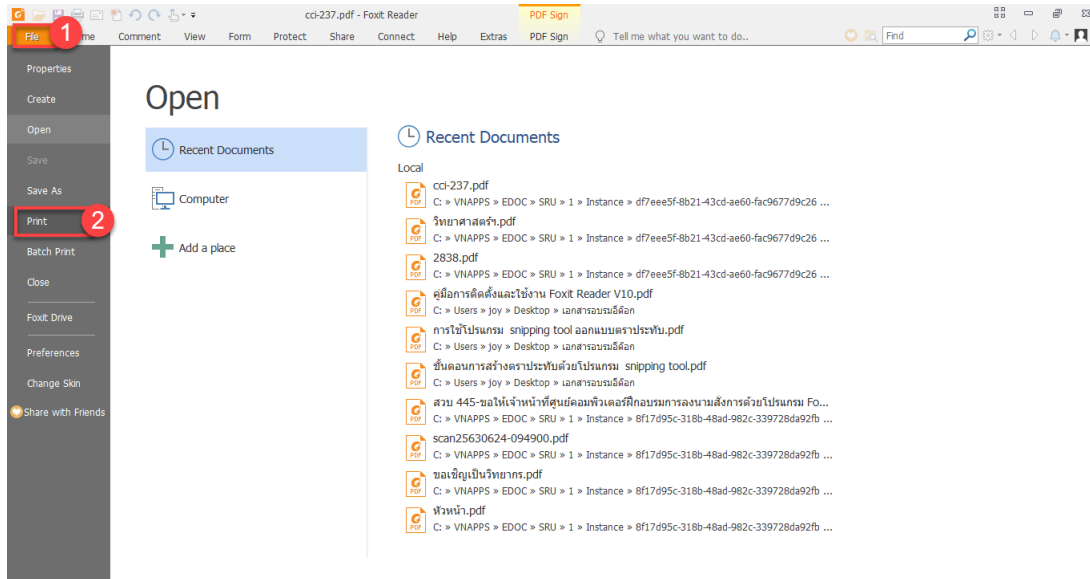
cci-237.pdf - Foxit Reader

PDF Sign

File 1 me Comment View Form Protect Share Connect Help Extras PDF Sign Tell me what you want to do... Find

Properties
Create
Open
Save
Save As
Print 2
Batch Print
Close
Foxit Drive
Preferences
Change Skin
Share with Friends

Open

Recent Documents
Computer
Add a place

Recent Documents

Local

cci-237.pdf
C: » VNAPPS » EDOC » SRU » 1 » Instance » df7eee5f-8b21-43cd-ae60-fac9677d9c26 ...

วิทยาศาสตร์ฯ.pdf
C: » VNAPPS » EDOC » SRU » 1 » Instance » df7eee5f-8b21-43cd-ae60-fac9677d9c26 ...

2838.pdf
C: » VNAPPS » EDOC » SRU » 1 » Instance » df7eee5f-8b21-43cd-ae60-fac9677d9c26 ...

คู่มือการติดตั้งและใช้งาน Foxit Reader V10.pdf
C: » Users » joy » Desktop » เอกสารอบรมอีด็อก

การใช้โปรแกรม snipping tool ออกแบบตราประทับ.pdf
C: » Users » joy » Desktop » เอกสารอบรมอีด็อก

ขั้นตอนการสร้างตราประทับด้วยโปรแกรม snipping tool.pdf
C: » Users » joy » Desktop » เอกสารอบรมอีด็อก

สวบ 445-ขอให้เจ้าหน้าที่ศูนย์คอมพิวเตอร์ฝึกอบรมการลงนามสั่งการด้วยโปรแกรม Fo...
C: » VNAPPS » EDOC » SRU » 1 » Instance » 8f17d95c-318b-48ad-982c-339728da92fb ...

scan25630624-094900.pdf
C: » VNAPPS » EDOC » SRU » 1 » Instance » 8f17d95c-318b-48ad-982c-339728da92fb ...

ขอเชิญเป็นวิทยากร.pdf
C: » VNAPPS » EDOC » SRU » 1 » Instance » 8f17d95c-318b-48ad-982c-339728da92fb ...

หัวหน้า.pdf
C: » VNAPPS » EDOC » SRU » 1 » Instance » 8f17d95c-318b-48ad-982c-339728da92fb ...